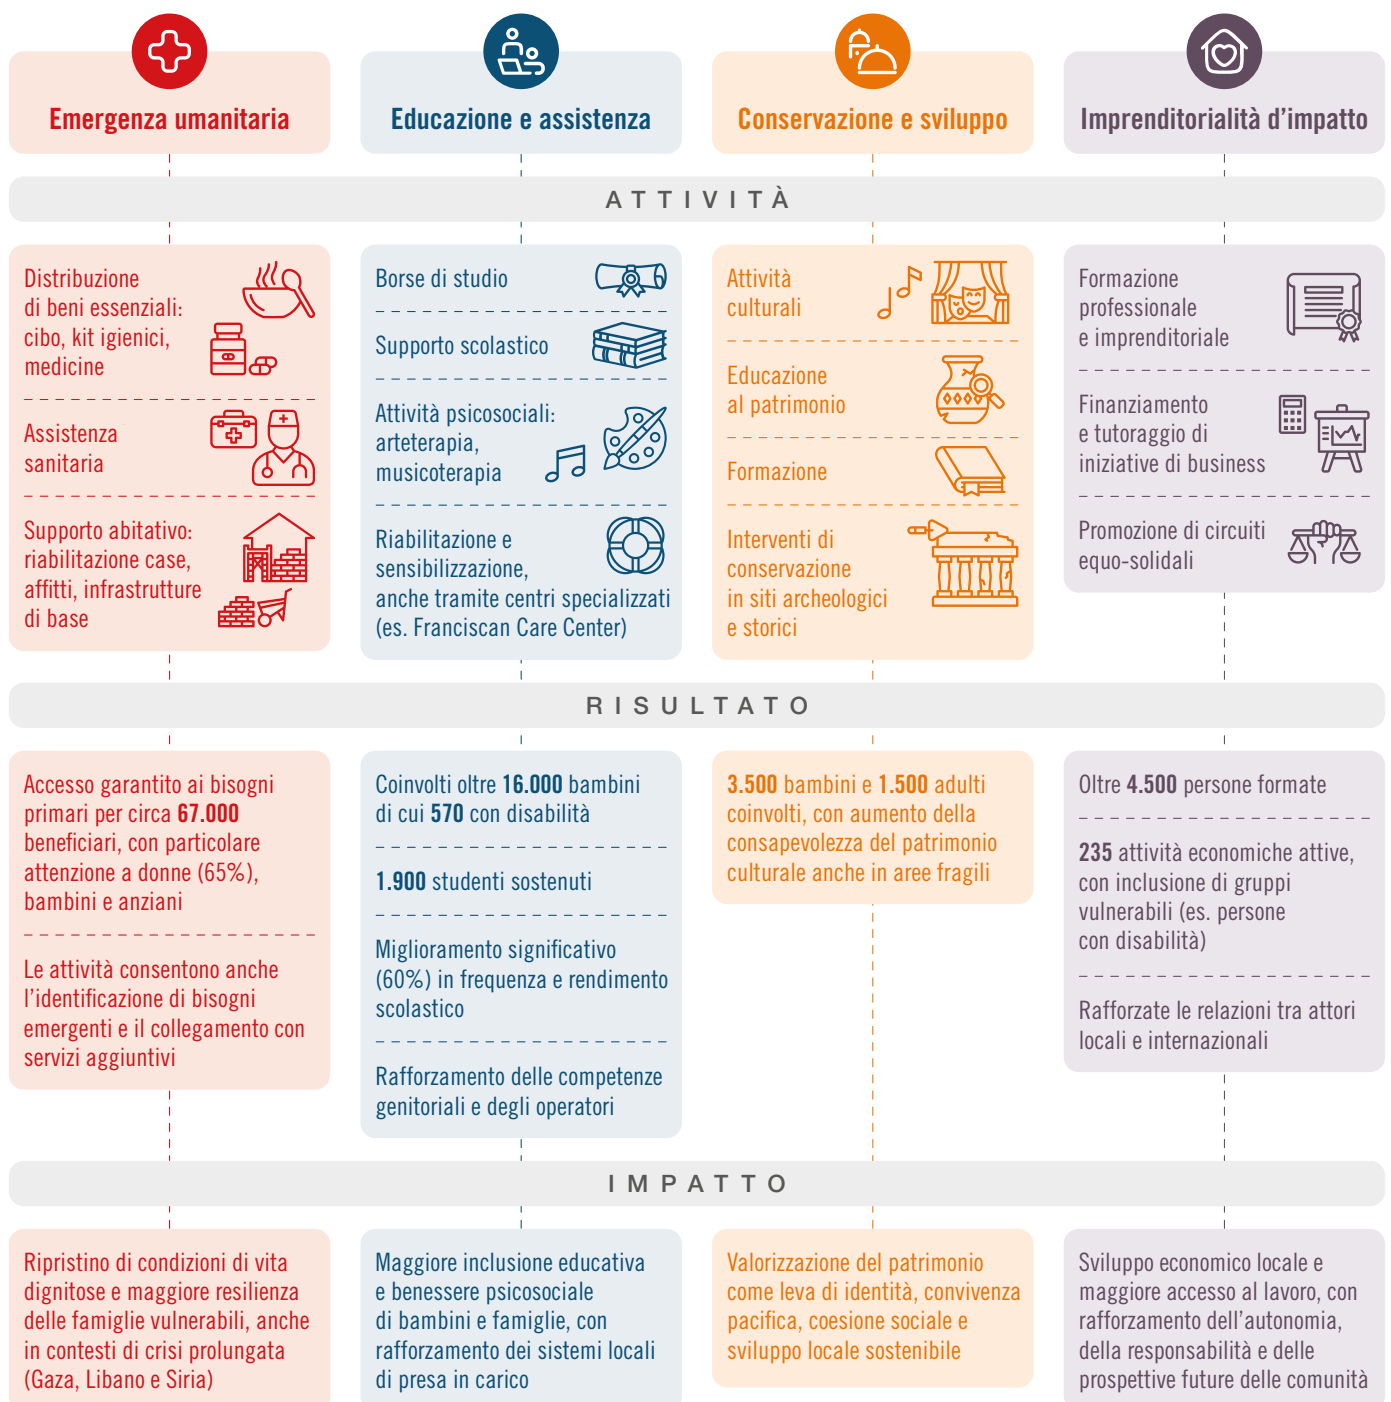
Emergenza umanitaria

Educazione e assistenza

Conservazione e sviluppo

Imprenditorialità d'impatto

ATTIVITÀ

Distribuzione di beni essenziali: cibo, kit igienici, medicine

Assistenza sanitaria

Supporto abitativo: riabilitazione case, affitti, infrastrutture di base

Borse di studio

Supporto scolastico

Attività psicosociali: arteterapia, musicoterapia

Riabilitazione e sensibilizzazione, anche tramite centri specializzati (es. Franciscan Care Center)

Attività culturali

Educazione al patrimonio

Formazione

Interventi di conservazione in siti archeologici e storici

Formazione professionale e imprenditoriale

Finanziamento e tutoraggio di iniziative di business

Promozione di circuiti equo-solidali

RISULTATO

Accesso garantito ai bisogni primari per circa 67.000 beneficiari, con particolare attenzione a donne (65%), bambini e anziani

Le attività consentono anche l'identificazione di bisogni emergenti e il collegamento con servizi aggiuntivi

Coinvolti oltre 16.000 bambini di cui 570 con disabilità

1.900 studenti sostenuti

Miglioramento significativo (60%) in frequenza e rendimento scolastico

Rafforzamento delle competenze genitoriali e degli operatori

3.500 bambini e 1.500 adulti coinvolti, con aumento della consapevolezza del patrimonio culturale anche in aree fragili

Oltre 4.500 persone formate

235 attività economiche attive, con inclusione di gruppi vulnerabili (es. persone con disabilità)

Rafforzate le relazioni tra attori locali e internazionali

IMPATTO

Ripristino di condizioni di vita dignitose e maggiore resilienza delle famiglie vulnerabili, anche in contesti di crisi prolungata (Gaza, Libano e Siria)

Maggiore inclusione educativa e benessere psicosociale di bambini e famiglie, con rafforzamento dei sistemi locali di presa in carico

Valorizzazione del patrimonio come leva di identità, convivenza pacifica, coesione sociale e sviluppo locale sostenibile

Sviluppo economico locale e maggiore accesso al lavoro, con rafforzamento dell'autonomia, della responsabilità e delle prospettive future delle comunità